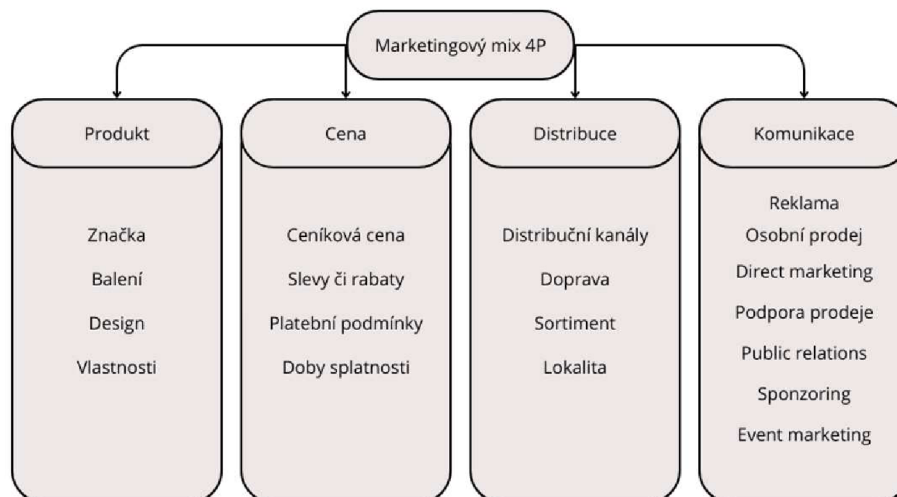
Marketingový mix 4P

Produkt

Značka
Balení
Design
Vlastnosti

Cena

Ceníková cena
Slevy či rabaty
Platební podmínky
Doby splatnosti

Distribuce

Distribuční kanály
Doprava
Sortiment
Lokalita

Komunikace

Reklama
Osobní prodej
Direct marketing
Podpora prodeje
Public relations
Sponzoring
Event marketing